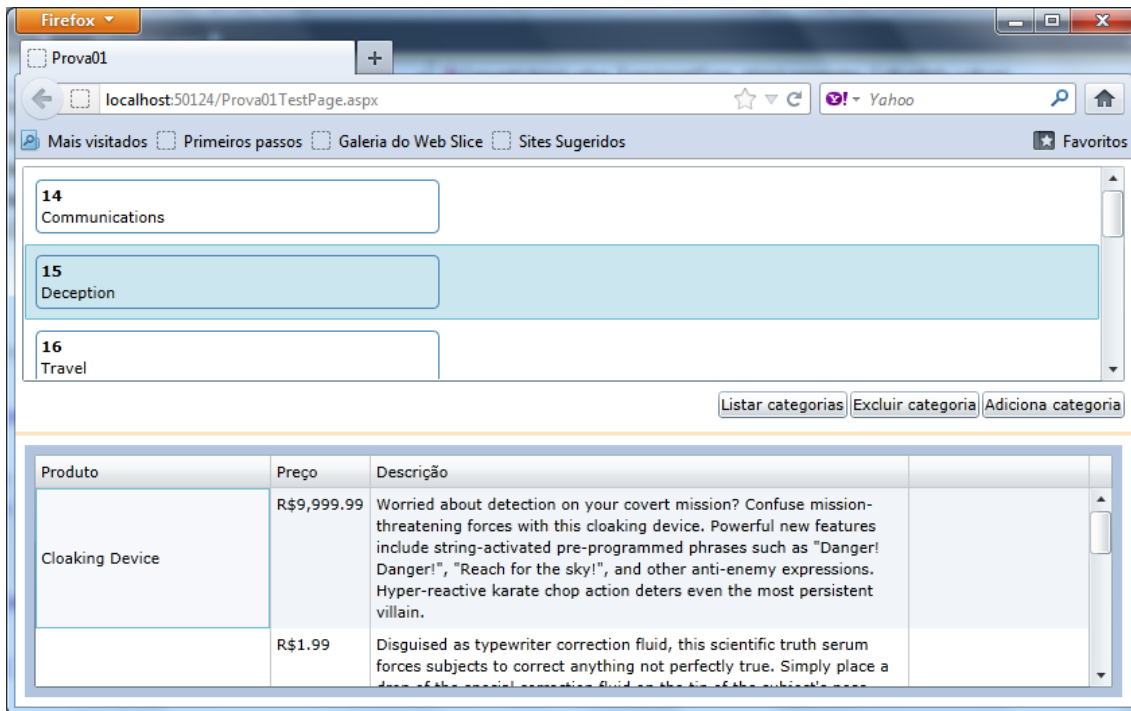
Firefox

Prova01

+

localhost:50124/Prova01TestPage.aspx

Yahoo

Mais visitados Primeiros passos Galeria do Web Slice Sites Sugeridos

Favoritos

14
Communications

15
Deception

16
Travel

Listar categorias Excluir categoria Adiciona categoria

| Produto | Preço | Descrição |
|---|---|---|
| Cloaking Device | R$9,999.99 | Worried about detection on your covert mission? Confuse mission-threatening forces with this cloaking device. Powerful new features include string-activated pre-programmed phrases such as "Danger! Danger!", "Reach for the sky!", and other anti-enemy expressions. Hyper-reactive karate chop action deters even the most persistent villain. |
| | R$1.99 | Disguised as typewriter correction fluid, this scientific truth serum forces subjects to correct anything not perfectly true. Simply place a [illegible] |